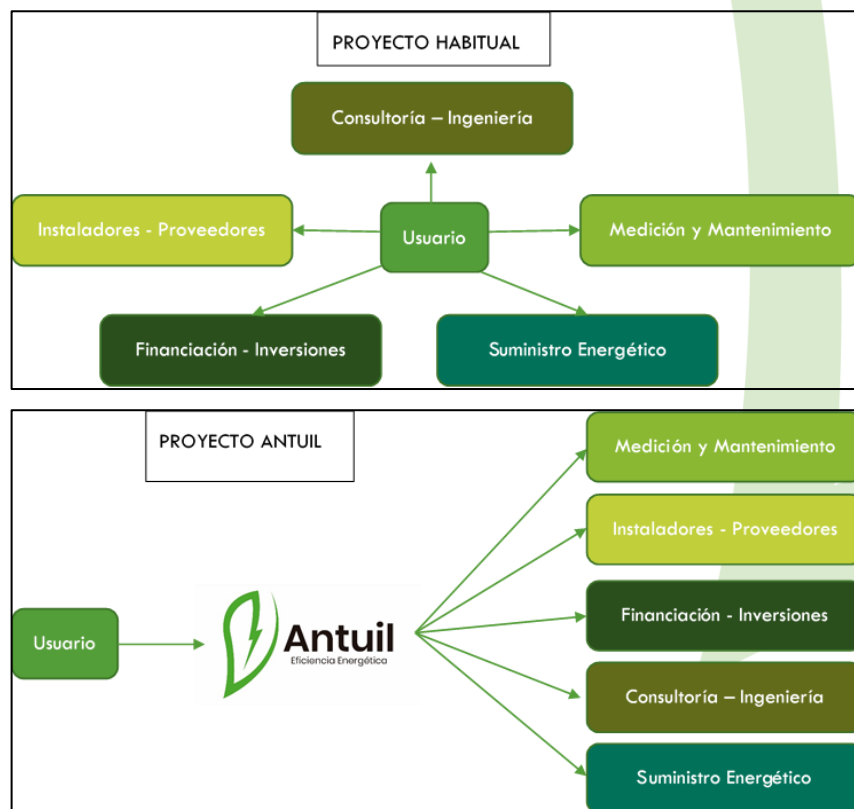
PROYECTO HABITUAL

Consultoría – Ingeniería

Instaladores - Proveedores

Usuario

Medición y Mantenimiento

Financiación - Inversiones

Suministro Energético

PROYECTO ANTUIL

Medición y Mantenimiento

Instaladores - Proveedores

Usuario

Antuil
Eficiencia Energética

Financiación - Inversiones

Consultoría – Ingeniería

Suministro Energético